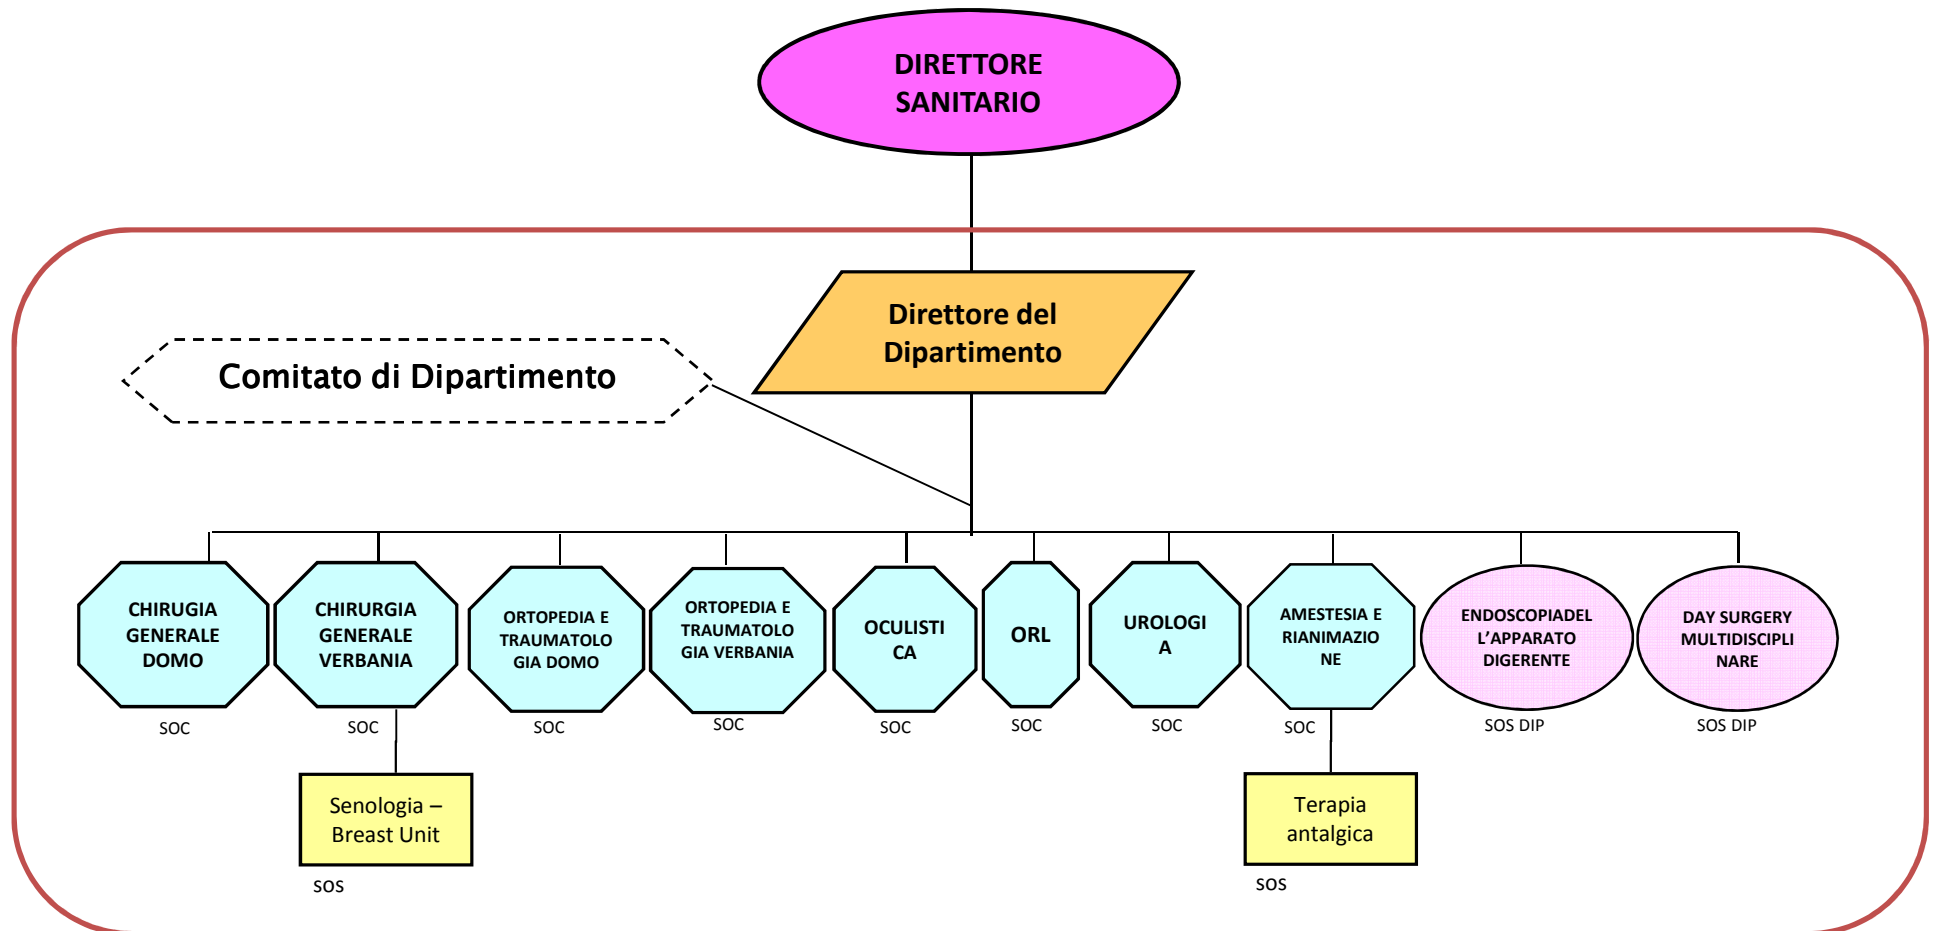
DIRETTORE SANITARIO

Direttore del Dipartimento

Comitato di Dipartimento

CHIRUGIA GENERALE DOMO
SOC

CHIRURGIA GENERALE VERBANIA
SOC

Senologia – Breast Unit
SOS

ORTOPEDIA E TRAUMATOLOGIA DOMO
SOC

ORTOPEDIA E TRAUMATOLOGIA VERBANIA
SOC

OCULISTICA
SOC

ORL
SOC

UROLOGIA
SOC

AMESTESIA E RIANIMAZIONE
SOC

Terapia antalgica
SOS

ENDOSCOPIADEL L'APPARATO DIGERENTE
SOS DIP

DAY SURGERY MULTIDISCIPLINARE
SOS DIP